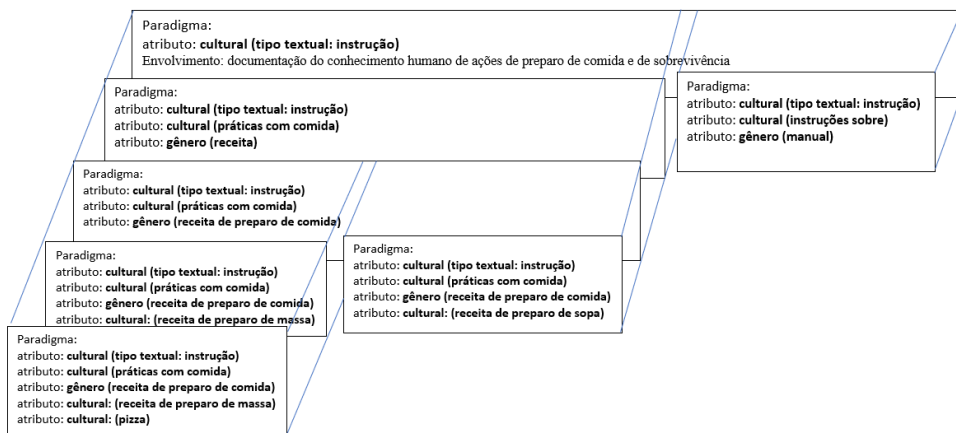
Paradigma:
atributo: **cultural (tipo textual: instrução)**
Envolvimento: documentação do conhecimento humano de ações de preparo de comida e de sobrevivência

Paradigma:
atributo: **cultural (tipo textual: instrução)**
atributo: **cultural (práticas com comida)**
atributo: **gênero (receita)**

Paradigma:
atributo: **cultural (tipo textual: instrução)**
atributo: **cultural (instruções sobre)**
atributo: **gênero (manual)**

Paradigma:
atributo: **cultural (tipo textual: instrução)**
atributo: **cultural (práticas com comida)**
atributo: **gênero (receita de preparo de comida)**

Paradigma:
atributo: **cultural (tipo textual: instrução)**
atributo: **cultural (práticas com comida)**
atributo: **gênero (receita de preparo de comida)**
atributo: **cultural: (receita de preparo de massa)**

Paradigma:
atributo: **cultural (tipo textual: instrução)**
atributo: **cultural (práticas com comida)**
atributo: **gênero (receita de preparo de comida)**
atributo: **cultural: (receita de preparo de sopa)**

Paradigma:
atributo: **cultural (tipo textual: instrução)**
atributo: **cultural (práticas com comida)**
atributo: **gênero (receita de preparo de comida)**
atributo: **cultural: (receita de preparo de massa)**
atributo: **cultural: (pizza)**